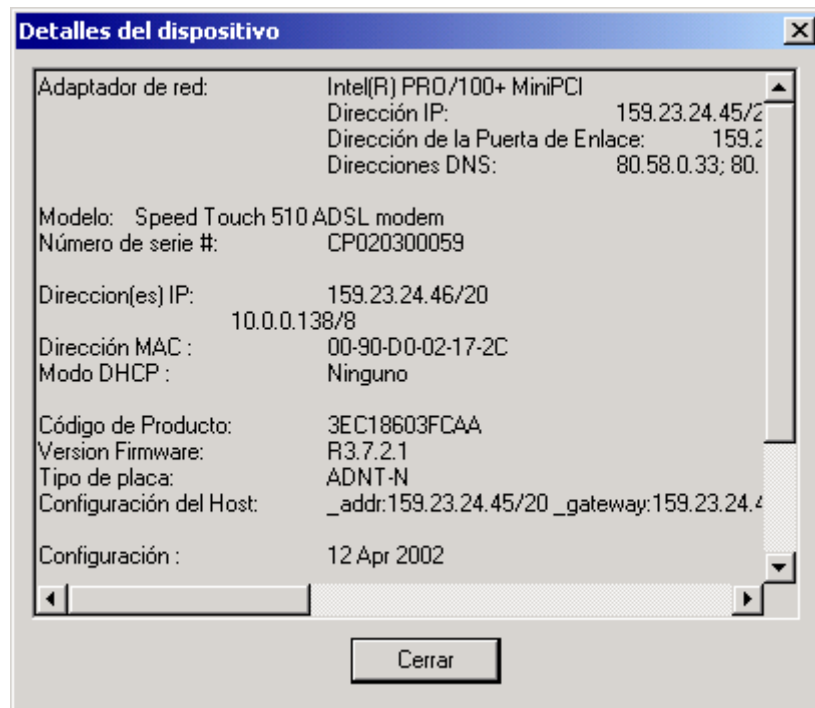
Detalles del dispositivo

Adaptador de red: Intel(R) PRO/100+ MiniPCI
Dirección IP: 159.23.24.45/2
Dirección de la Puerta de Enlace: 159.2
Direcciones DNS: 80.58.0.33; 80.

Modelo: Speed Touch 510 ADSL modem
Número de serie #: CP020300059

Direccion(es) IP: 159.23.24.46/20
10.0.0.138/8
Dirección MAC : 00-90-D0-02-17-2C
Modo DHCP : Ninguno

Código de Producto: 3EC18603FCAA
Version Firmware: R3.7.2.1
Tipo de placa: ADNT-N
Configuración del Host: _addr:159.23.24.45/20 _gateway:159.23.24.4

Configuración : 12 Apr 2002

Cerrar